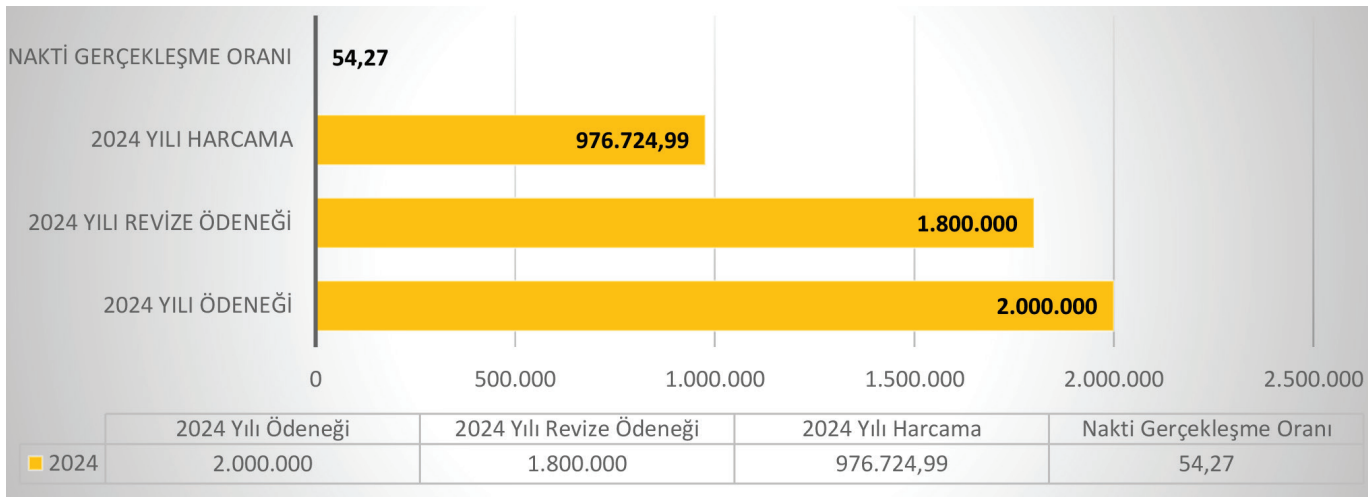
NAKTİ GERÇEKLEŞME ORANI 54,27

2024 YILI HARCAMA 976.724,99

2024 YILI REVİZE ÖDENEĞİ 1.800.000

2024 YILI ÖDENEĞİ 2.000.000

0 500.000 1.000.000 1.500.000 2.000.000 2.500.000

| | 2024 Yılı Ödeneği | 2024 Yılı Revize Ödeneği | 2024 Yılı Harcama | Nakti Gerçekleşme Oranı |
|---|---|---|---|---|
| 2024 | 2.000.000 | 1.800.000 | 976.724,99 | 54,27 |